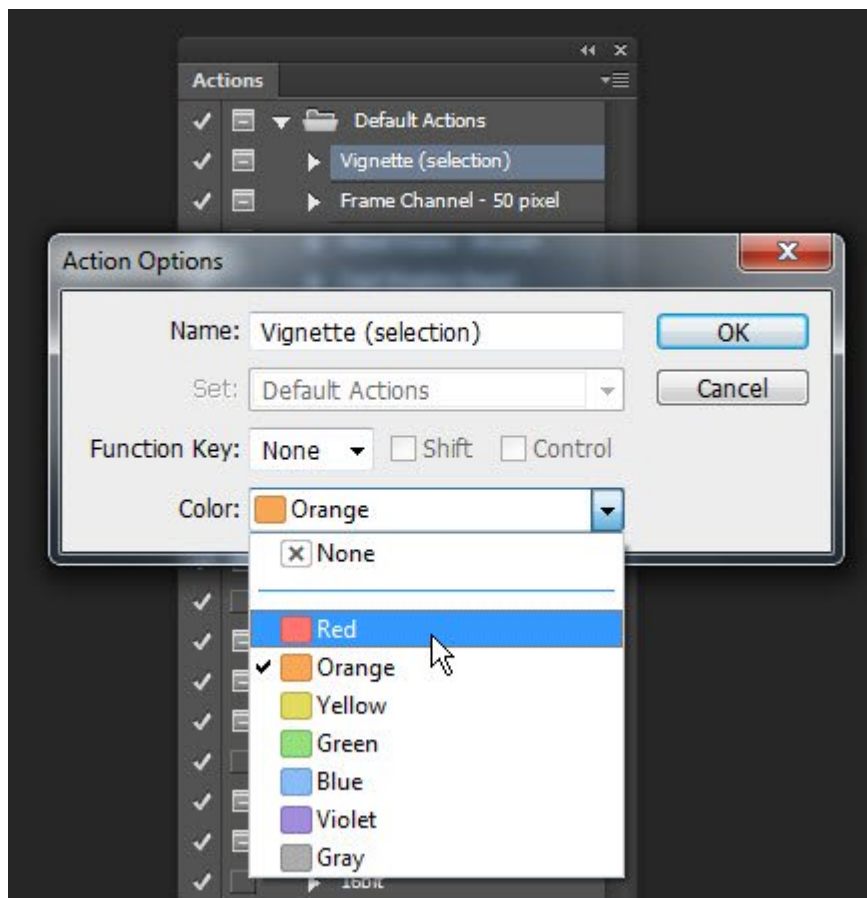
Actions

Default Actions
Vignette (selection)
Frame Channel - 50 pixel

Action Options

Name: Vignette (selection)
OK
Set: Default Actions
Cancel
Function Key: None
Shift
Control
Color: Orange

None
Red
Orange
Yellow
Green
Blue
Violet
Gray

16bit